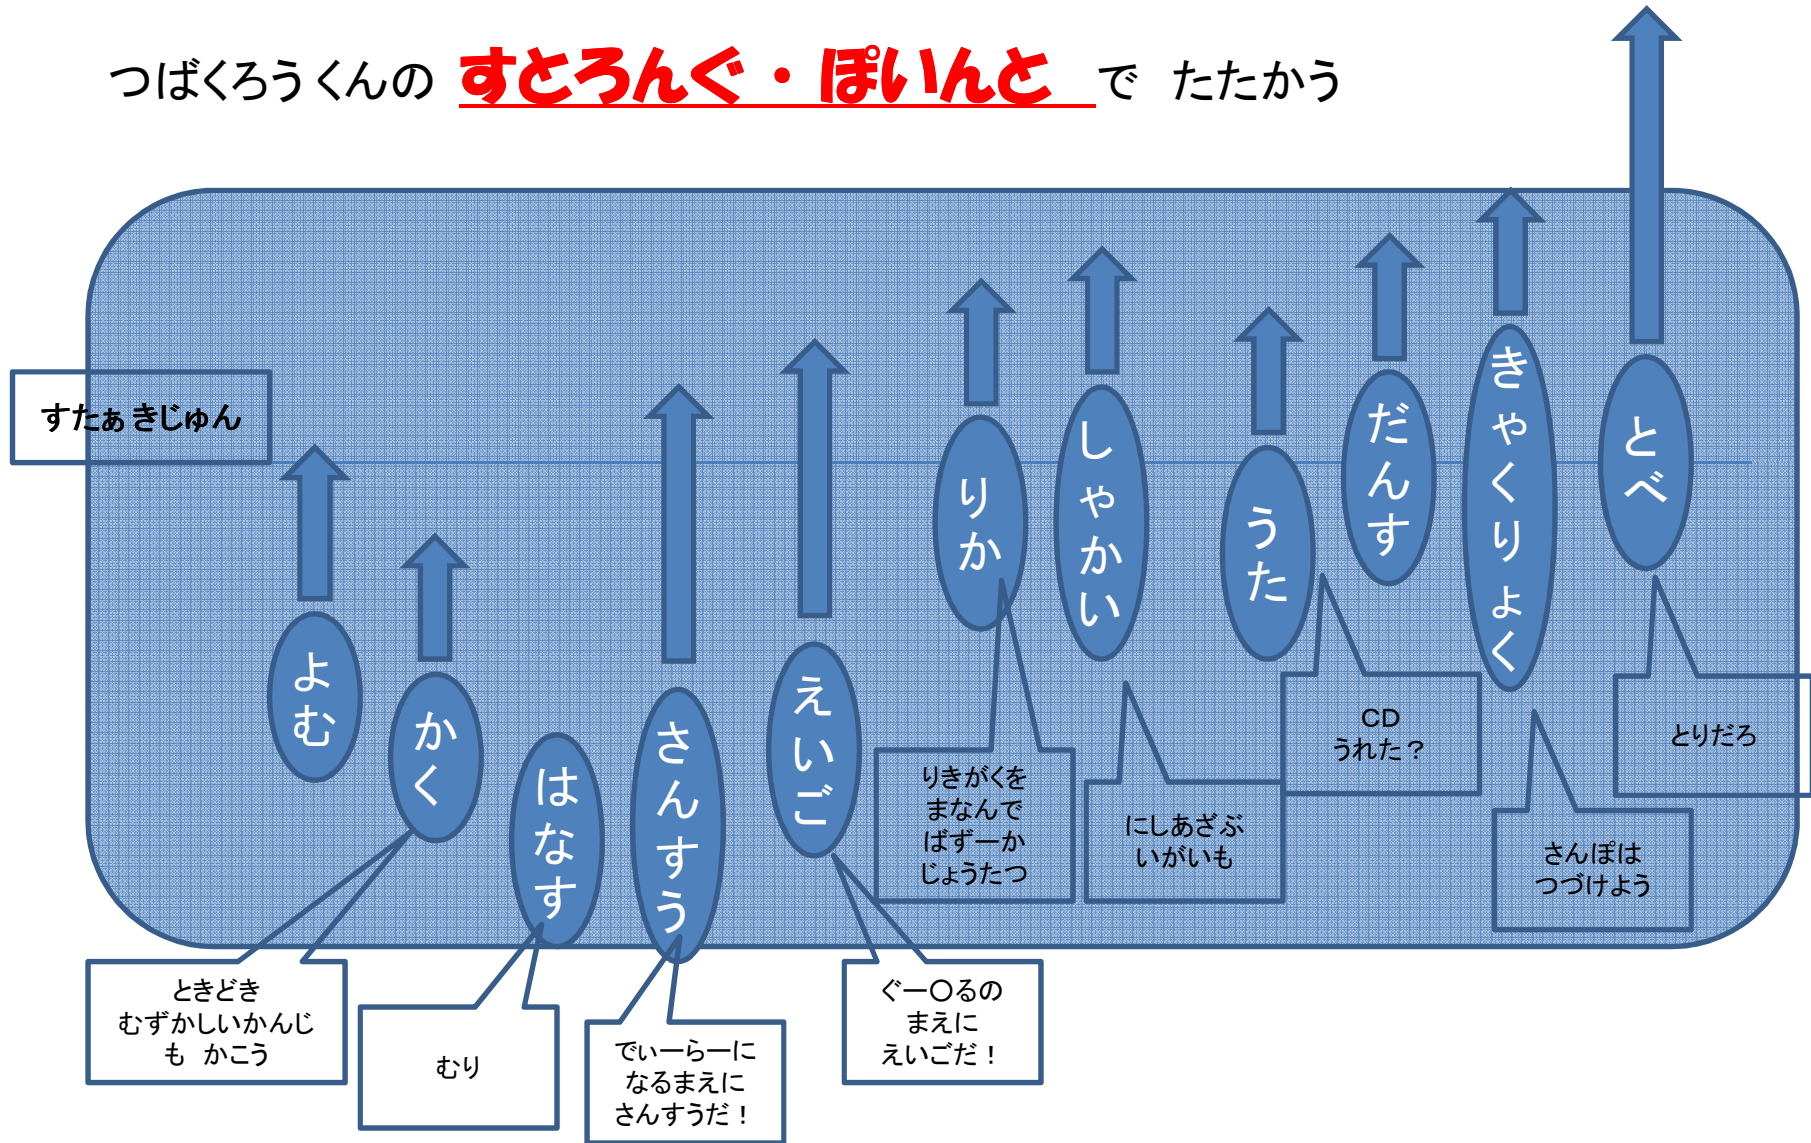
つばくろうくんの すとろんぐ・ぽいんと で たたかう

すたぁ きじゅん

よむ

かく

はなす

さんすう

えいご

りか

しゃかい

うた

だんす

きゃくりょく

とべ

ときどき むずかしいかんじ も かこう

むり

でぃーらーに なるまえに さんすうだ！

ぐーぐるの まえに えいごだ！

りきがくを まなんで ばずーか じょうたつ

にしあざぶ いがいも

CD うれた？

さんぽは つづけよう

とりだろ